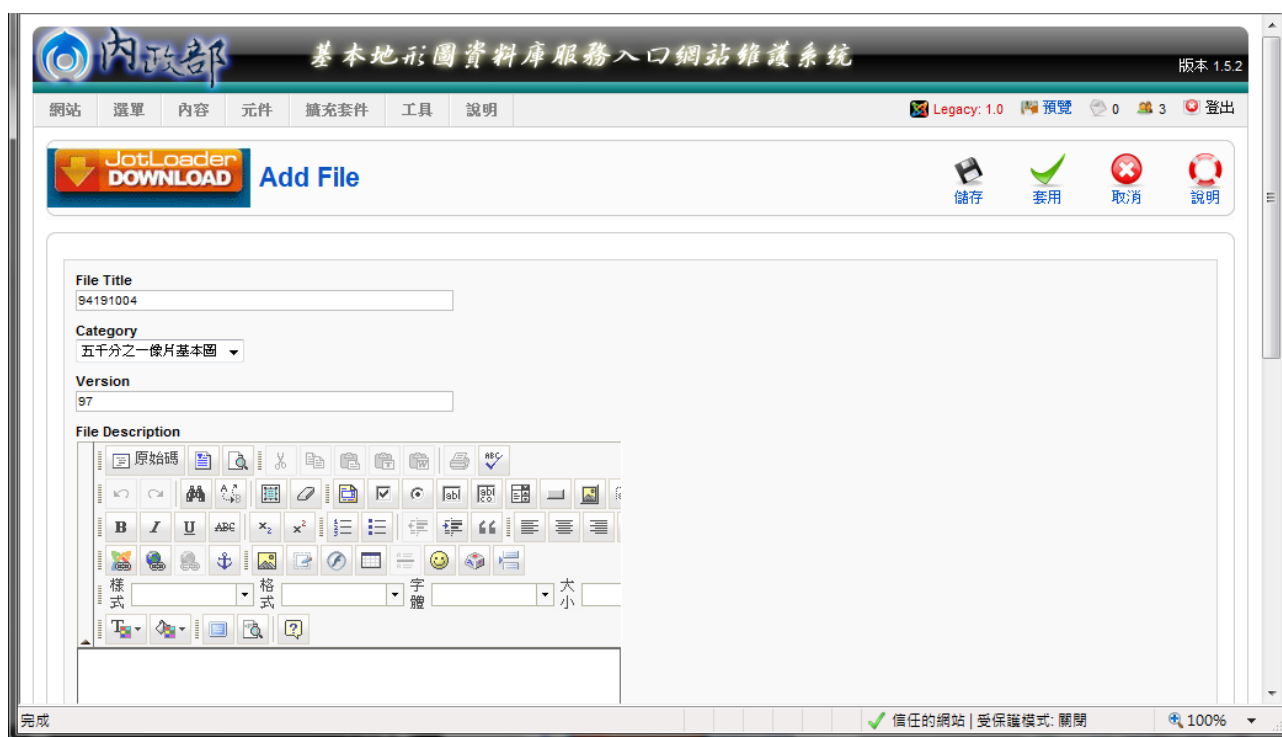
內政部 基本地形圖資料庫服務入口網站維護系統

版本 1.5.2

網站 選單 內容 元件 擴充套件 工具 說明

Legacy: 1.0 預覽 0 3 登出

JotLoader DOWNLOAD

Add File

儲存 套用 取消 說明

File Title
94191004

Category
五千分之一像片基本圖

Version
97

File Description

原始碼

B I U ABC $x_2$ $x^2$

樣式 格式 字體 大小

完成

信任的網站 | 受保護模式: 關閉

100%